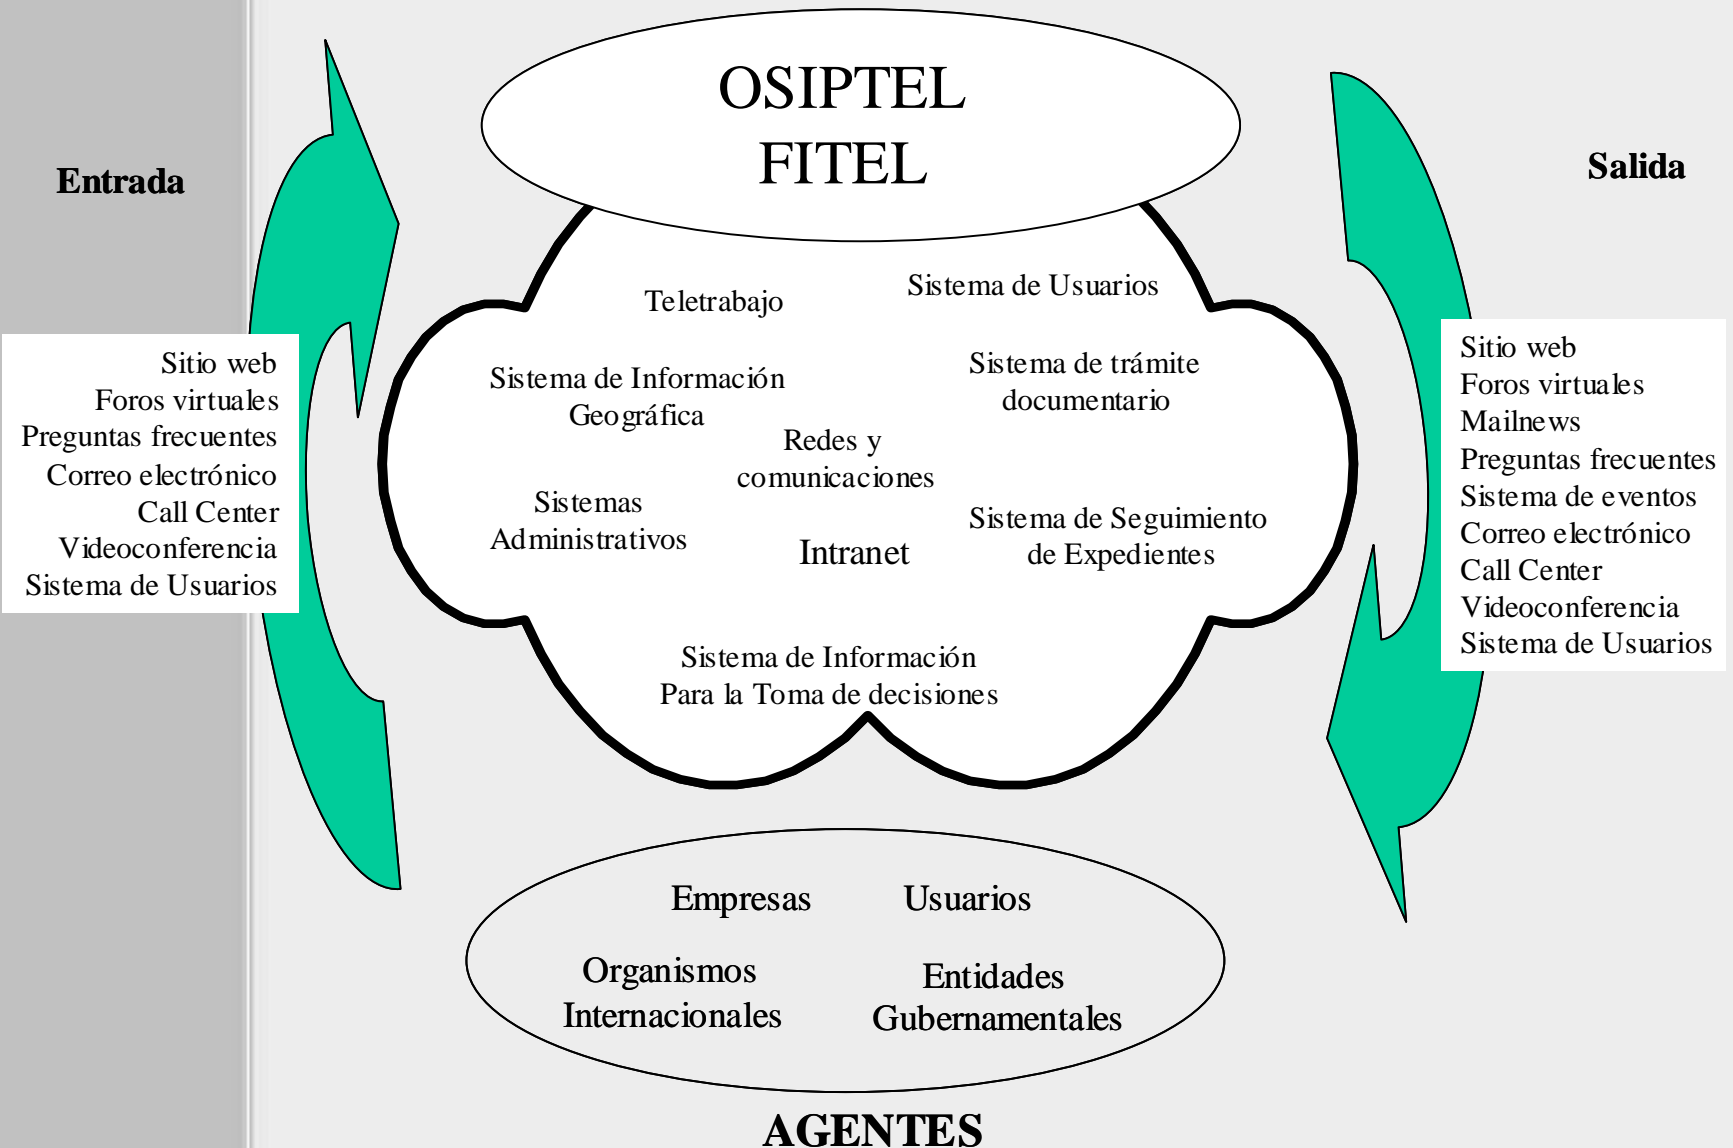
OSIPTEL
FITEL

Entrada

Salida

Sitio web
Foros virtuales
Preguntas frecuentes
Correo electrónico
Call Center
Videoconferencia
Sistema de Usuarios

Teletrabajo

Sistema de Usuarios

Sistema de Información Geográfica

Sistema de trámite documentario

Redes y comunicaciones

Sistemas Administrativos

Intranet

Sistema de Seguimiento de Expedientes

Sistema de Información Para la Toma de decisiones

Sitio web
Foros virtuales
Mailnews
Preguntas frecuentes
Sistema de eventos
Correo electrónico
Call Center
Videoconferencia
Sistema de Usuarios

Empresas

Usuarios

Organismos Internacionales

Entidades Gubernamentales

AGENTES